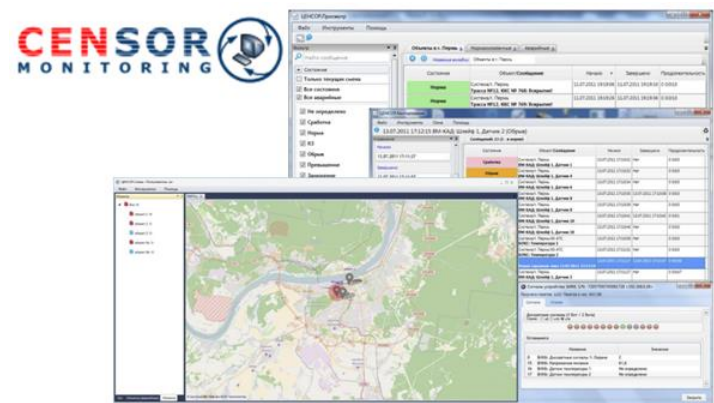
CENSOR
MONITORING

ЦЕНСОР.Просмотр
Файл Инструменты Помощь
Фильтр
Найти сообщение
Состояние
Только текущая смена
Все состояния
Все аварийные
Не определено
Сработка
Норма
КЗ
Обрыв
Превышение
Занижение
Объекты в г. Пермь
Состояние
Объект Сообщение
Начало
Завершено
Продолжительность
Норма
Трасса №12, КМС № 768. Вскрытие!
Сработка
Обрыв
13.07.2011 17:12:15 ВН КАД: Шлейф 1, Датчик 2 (Обрыв)
Файл Инструменты Окна Помощь